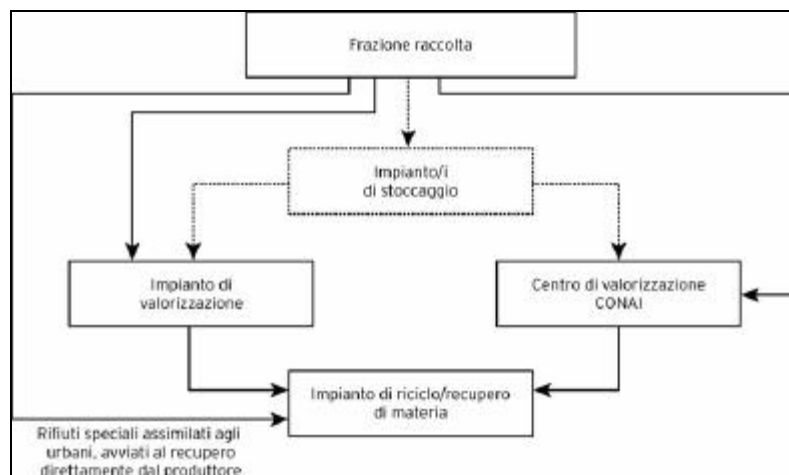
Frazione raccolta

Impianto/i di stoccaggio

Impianto di valorizzazione

Centro di valorizzazione CONAI

Impianto di riciclo/recupero di materia

Rifiuti speciali assimilati agli urbani, avviati al recupero direttamente dal produttore